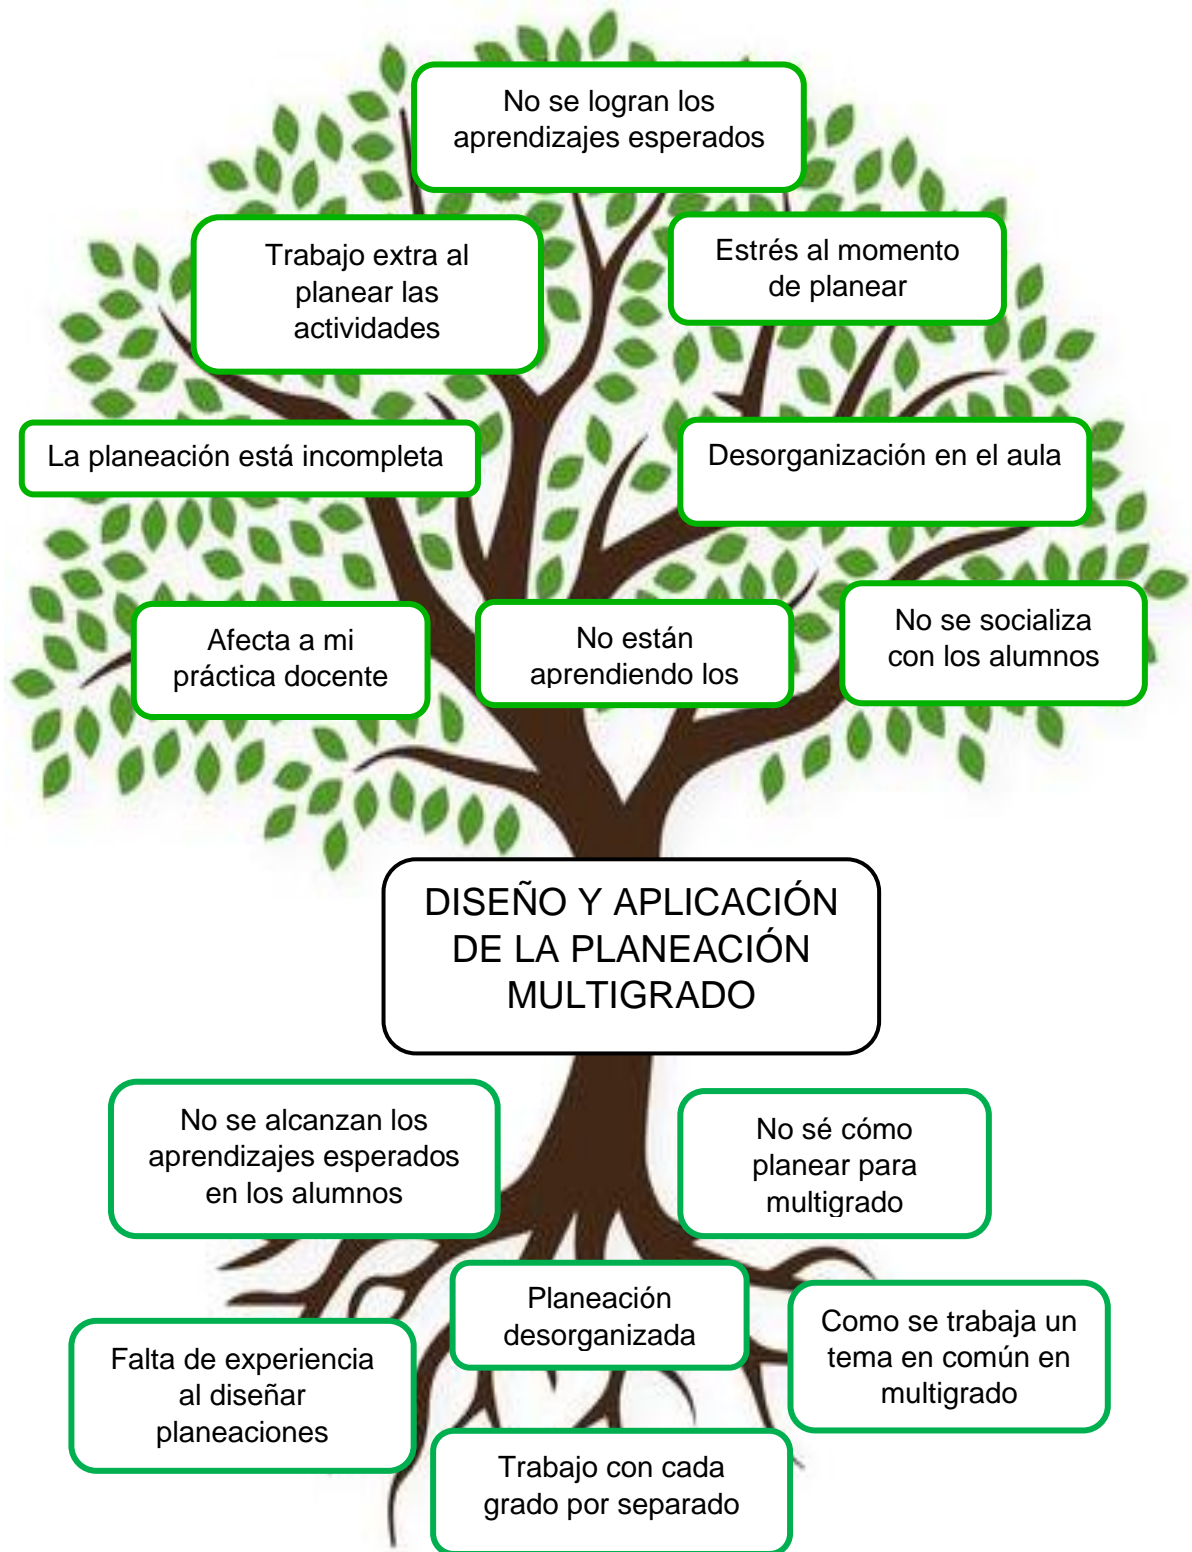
No se logran los aprendizajes esperados

Trabajo extra al planear las actividades

Estrés al momento de planear

La planeación está incompleta

Desorganización en el aula

Afecta a mi práctica docente

No están aprendiendo los

No se socializa con los alumnos

DISEÑO Y APLICACIÓN DE LA PLANEACIÓN MULTIGRADO

No se alcanzan los aprendizajes esperados en los alumnos

No sé cómo planear para multigrado

Planeación desorganizada

Falta de experiencia al diseñar planeaciones

Como se trabaja un tema en común en multigrado

Trabajo con cada grado por separado